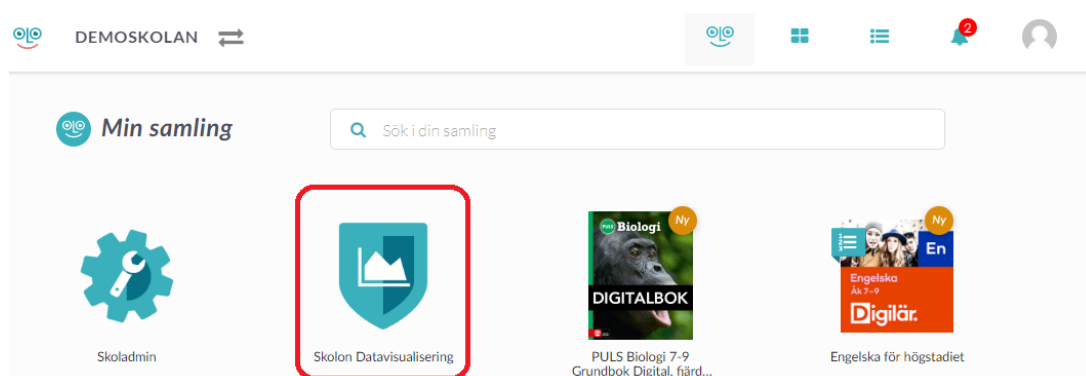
DEMOSKOLAN

2

Min samling

Sök i din samling

Skoladmin

Skolon Datavisualisering

Ny

PULS Biologi

DIGITALBOK

PULS Biologi 7-9 Grundbok Digital, fjärd...

Ny

En

Engelska
Åk 7–9

Digilär.

Engelska för högstadiet